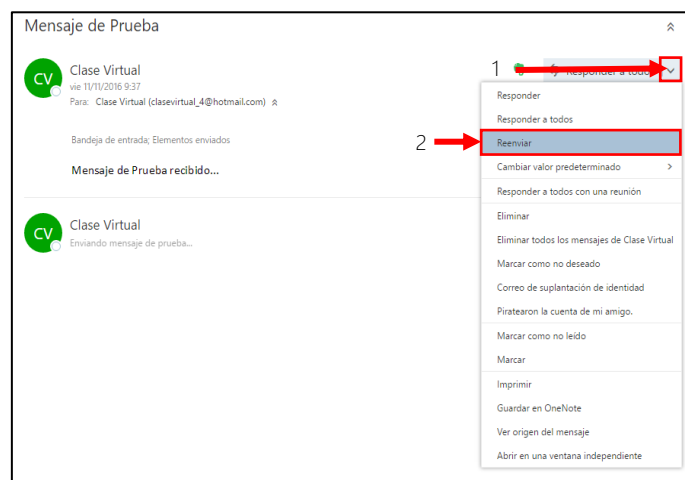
Mensaje de Prueba

CV
Clase Virtual
vie 11/11/2016 9:37
Para: Clase Virtual (clasevirtual_4@hotmail.com)

1
Responder a todos

Bandeja de entrada; Elementos enviados

Mensaje de Prueba recibido...

CV
Clase Virtual
Enviando mensaje de prueba...

Responder
Responder a todos
2
Reenviar
Cambiar valor predeterminado
Responder a todos con una reunión
Eliminar
Eliminar todos los mensajes de Clase Virtual
Marcar como no deseado
Correo de suplantación de identidad
Piratearon la cuenta de mi amigo.
Marcar como no leído
Marcar
Imprimir
Guardar en OneNote
Ver origen del mensaje
Abrir en una ventana independiente